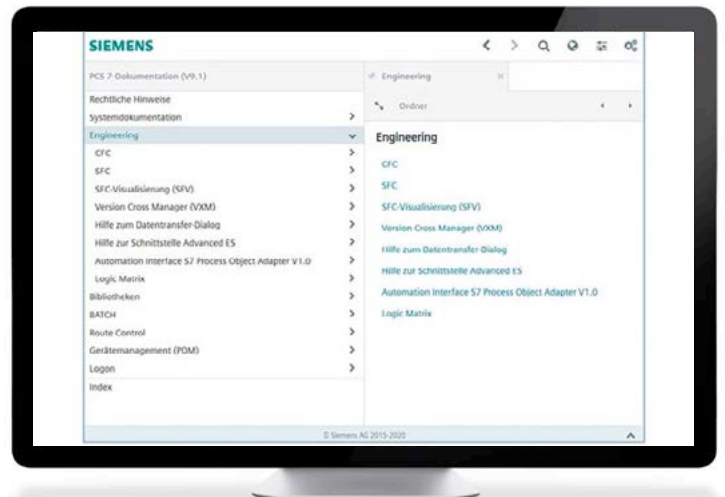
SIEMENS

PCS 7 Dokumentation (V9.1)

Rechtliche Hinweise
Systemdokumentation
Engineering
CFC
SFC
SFC-Visualisierung (SFV)
Version Cross Manager (VXM)
Hilfe zum Datentransfer-Dialog
Hilfe zur Schnittstelle Advanced ES
Automation Interface S7 Process Object Adapter V1.0
Logic Matrix
Bibliotheken
BATCH
Route Control
Gerätemanagement (PDM)
Logon
Index

Engineering

Ordner

Engineering

CFC
SFC
SFC-Visualisierung (SFV)
Version Cross Manager (VXM)
Hilfe zum Datentransfer-Dialog
Hilfe zur Schnittstelle Advanced ES
Automation Interface S7 Process Object Adapter V1.0
Logic Matrix

© Siemens AG 2015-2020